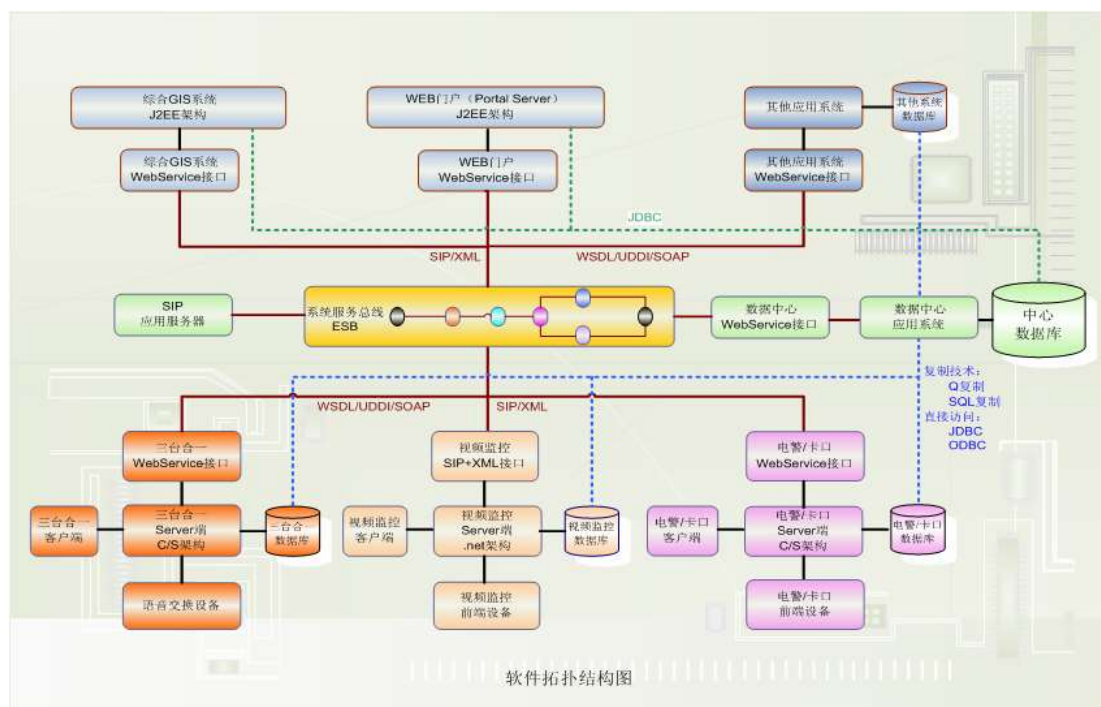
综合GIS系统
J2EE架构

WEB门户（Portal Server）
J2EE架构

其他应用系统

其他系统数据库

综合GIS系统
WebService接口

WEB门户
WebService接口

其他应用系统
WebService接口

JDBC

SIP/XML

WSDL/UDDI/SOAP

SIP
应用服务器

系统服务总线
ESB

数据中心
WebService接口

数据中心
应用系统

中心
数据库

复制技术：
Q复制
SQL复制
直接访问：
JDBC
ODBC

WSDL/UDDI/SOAP

SIP/XML

三台合一
WebService接口

视频监控
SIP+XML接口

电警/卡口
WebService接口

三台合一
客户端

三台合一
Server端
C/S架构

三台合一
数据库

视频监控
客户端

视频监控
Server端
.net架构

视频监控
数据库

电警/卡口
客户端

电警/卡口
Server端
C/S架构

电警/卡口
数据库

语音交换设备

视频监控
前端设备

电警/卡口
前端设备

软件拓扑结构图